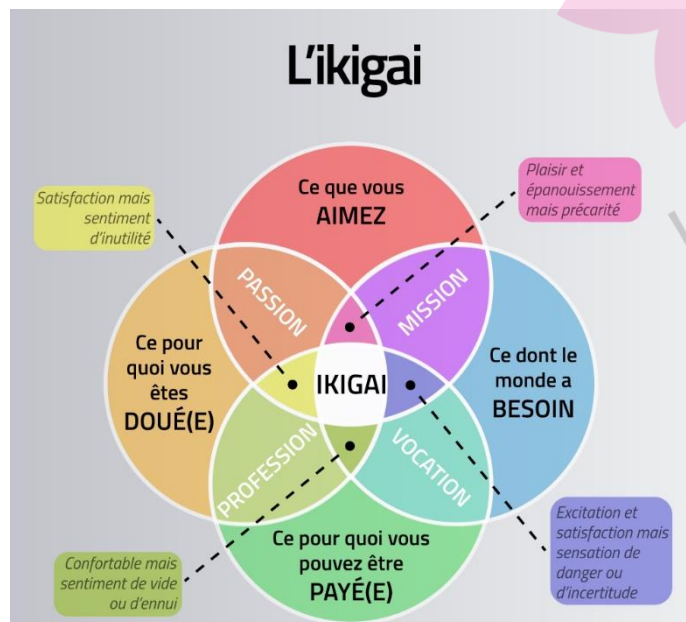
L'ikigai

Satisfaction mais sentiment d'inutilité

Ce que vous AIMEZ

Plaisir et épanouissement mais précarité

PASSION

MISSION

Ce pour quoi vous êtes DOUÉ(E)

IKIGAI

Ce dont le monde a BESOIN

PROFESSION

VOCATION

Ce pour quoi vous pouvez être PAYÉ(E)

Confortable mais sentiment de vide ou d'ennui

Excitation et satisfaction mais sensation de danger ou d'incertitude